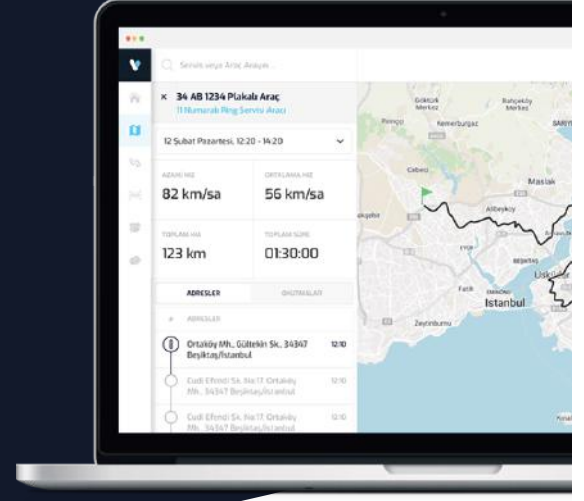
Servis veya Araç Arayın...

× 34 AB 1234 Plakalı Araç
11 Numaralı Ring Servisi Aracı

12 Şubat Pazartesi, 12:20 - 14:20

AZAMİ HIZ
82 km/sa

ORTALAMA HIZ
56 km/sa

TOPLAM YOL
123 km

TOPLAM SÜRE
01:30:00

ADRESLER
DURAKLAR

ADRESLER

Ortaköy Mh., Gültekin Sk., 34347 Beşiktaş/İstanbul 12:10

Cudi Efendi Sk. No:17, Ortaköy Mh., 34347 Beşiktaş/İstanbul 12:10

Cudi Efendi Sk. No:17, Ortaköy Mh., 34347 Beşiktaş/İstanbul 12:10

Göktürk Merkez
Bahçeköy Merkez
Kemerburgaz
SARIYER
Maslak
Alibeyköy
Üsküdar
Fatih
İstanbul
Zeytinburnu